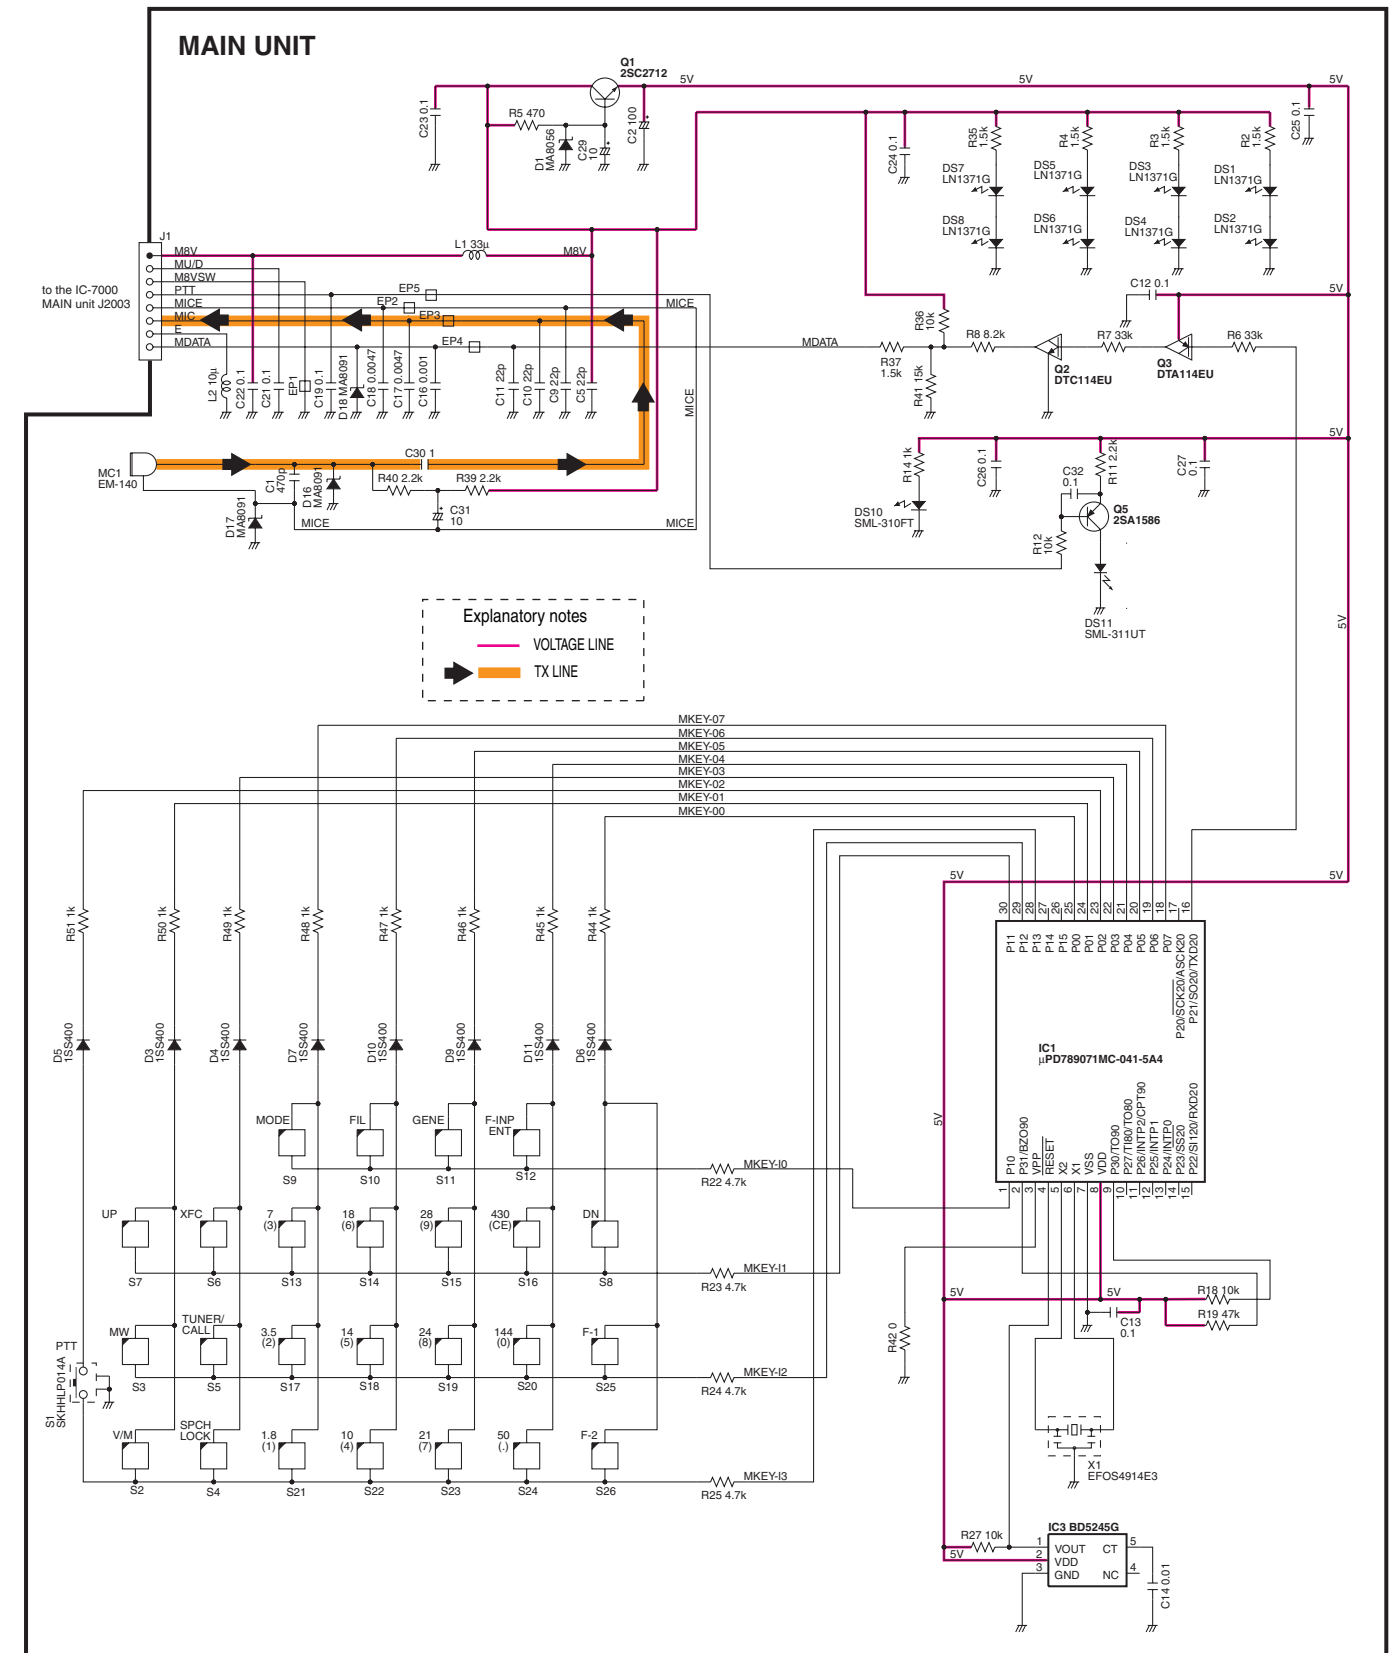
MAIN UNIT

Q1
2SC2712
5V
5V
5V
C23 0.1
R5 470
D1 MA8056
C29 10
C2 100
C24 0.1
R35 1.5k
R4 1.5k
R3 1.5k
R2 1.5k
C25 0.1
DS7 LN1371G
DS5 LN1371G
DS3 LN1371G
DS1 LN1371G
DS8 LN1371G
DS6 LN1371G
DS4 LN1371G
DS2 LN1371G

J1
M8V
MU/D
M8VSW
PTT
MICE
MIC
E
MDATA
to the IC-7000 MAIN unit J2003
L1 33µ
M8V
EP5
EP2
EP3
EP4
MICE
C12 0.1
5V
MDATA
R36 10k
R8 8.2k
R7 33k
R6 33k
R37 1.5k
R41 15k
Q2 DTC114EU
Q3 DTA114EU
L2 10µ
C22 0.1
C21 0.1
EP1
C19 0.1
D18 MA8091
C18 0.0047
C17 0.0047
C16 0.001
C11 22p
C10 22p
C9 22p
C5 22p
MICE
5V
MC1 EM-140
C30 1
C1 470p
D16 MA8091
R40 2.2k
R39 2.2k
C31 10
D17 MA8091
MICE
MICE
R14 1k
C26 0.1
C32 0.1
R11 2.2k
C27 0.1
DS10 SML-310FT
Q5 2SA1586
R12 10k
DS11 SML-311UT

Explanatory notes
VOLTAGE LINE
TX LINE

5V
MKEY-07
MKEY-06
MKEY-05
MKEY-04
MKEY-03
MKEY-02
MKEY-01
MKEY-00
5V
5V
R51 1k
R50 1k
R49 1k
R48 1k
R47 1k
R46 1k
R45 1k
R44 1k
30 29 28 27 26 25 24 23 22 21 20 19 18 17 16
P11 P12 P13 P14 P15 P00 P01 P02 P03 P04 P05 P06 P07 P20/SCK20/ASCK20 P21/SO20/TXD20
D5 1SS400
D3 1SS400
D4 1SS400
D7 1SS400
D10 1SS400
D9 1SS400
D11 1SS400
D6 1SS400
IC1
µPD789071MC-041-5A4
5V
MODE
FIL
GENE
F-INP ENT
S9
S10
S11
S12
MKEY-I0
R22 4.7k
P10 P31/BZO90 VPP RESET X2 X1 VSS VDD P30/TO90 P27/TI80/TO80 P26/INTP2/CPT90 P25/INTP1 P24/INTP0 P23/SS20 P22/SI120/RXD20
1 2 3 4 5 6 7 8 9 10 11 12 13 14 15
UP
XFC
7 (3)
18 (6)
28 (9)
430 (CE)
DN
S7
S6
S13
S14
S15
S16
S8
MKEY-I1
R23 4.7k
5V
5V
R18 10k
R19 47k
C13 0.1
R42 0
MW
TUNER/ CALL
3.5 (2)
14 (5)
24 (8)
144 (0)
F-1
PTT
S1 SKHHLP014A
S3
S5
S17
S18
S19
S20
S25
MKEY-I2
R24 4.7k
V/M
SPCH LOCK
1.8 (1)
10 (4)
21 (7)
50 (.)
F-2
X1 EFOS4914E3
S2
S4
S21
S22
S23
S24
S26
MKEY-I3
R25 4.7k
IC3 BD5245G
R27 10k
5V
1 2 3
VOUT VDD GND
CT NC
5 4
C14 0.01